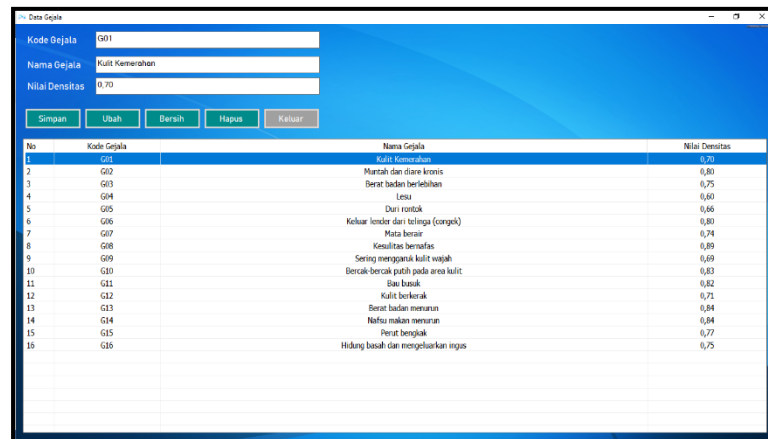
Data Gejala

Kode Gejala G01

Nama Gejala Kulit Kemerahan

Nilai Densitas 0,70

Simpan Ubah Bersih Hapus Keluar

| No | Kode Gejala | Nama Gejala | Nilai Densitas |
|---|---|---|---|
| 1 | G01 | Kulit Kemerahan | 0,70 |
| 2 | G02 | Muntah dan diare kronis | 0,80 |
| 3 | G03 | Berat badan berlebihan | 0,75 |
| 4 | G04 | Lesu | 0,60 |
| 5 | G05 | Duri rontok | 0,66 |
| 6 | G06 | Keluar lender dari telinga (congek) | 0,80 |
| 7 | G07 | Mata berair | 0,74 |
| 8 | G08 | Kesulitas bernafas | 0,89 |
| 9 | G09 | Sering menggaruk kulit wajah | 0,69 |
| 10 | G10 | Bercak-bercak putih pada area kulit | 0,83 |
| 11 | G11 | Bau busuk | 0,82 |
| 12 | G12 | Kulit berkerak | 0,71 |
| 13 | G13 | Berat badan menurun | 0,84 |
| 14 | G14 | Nafsu makan menurun | 0,84 |
| 15 | G15 | Perut bengkak | 0,77 |
| 16 | G16 | Hidung basah dan mengeluarkan ingus | 0,75 |